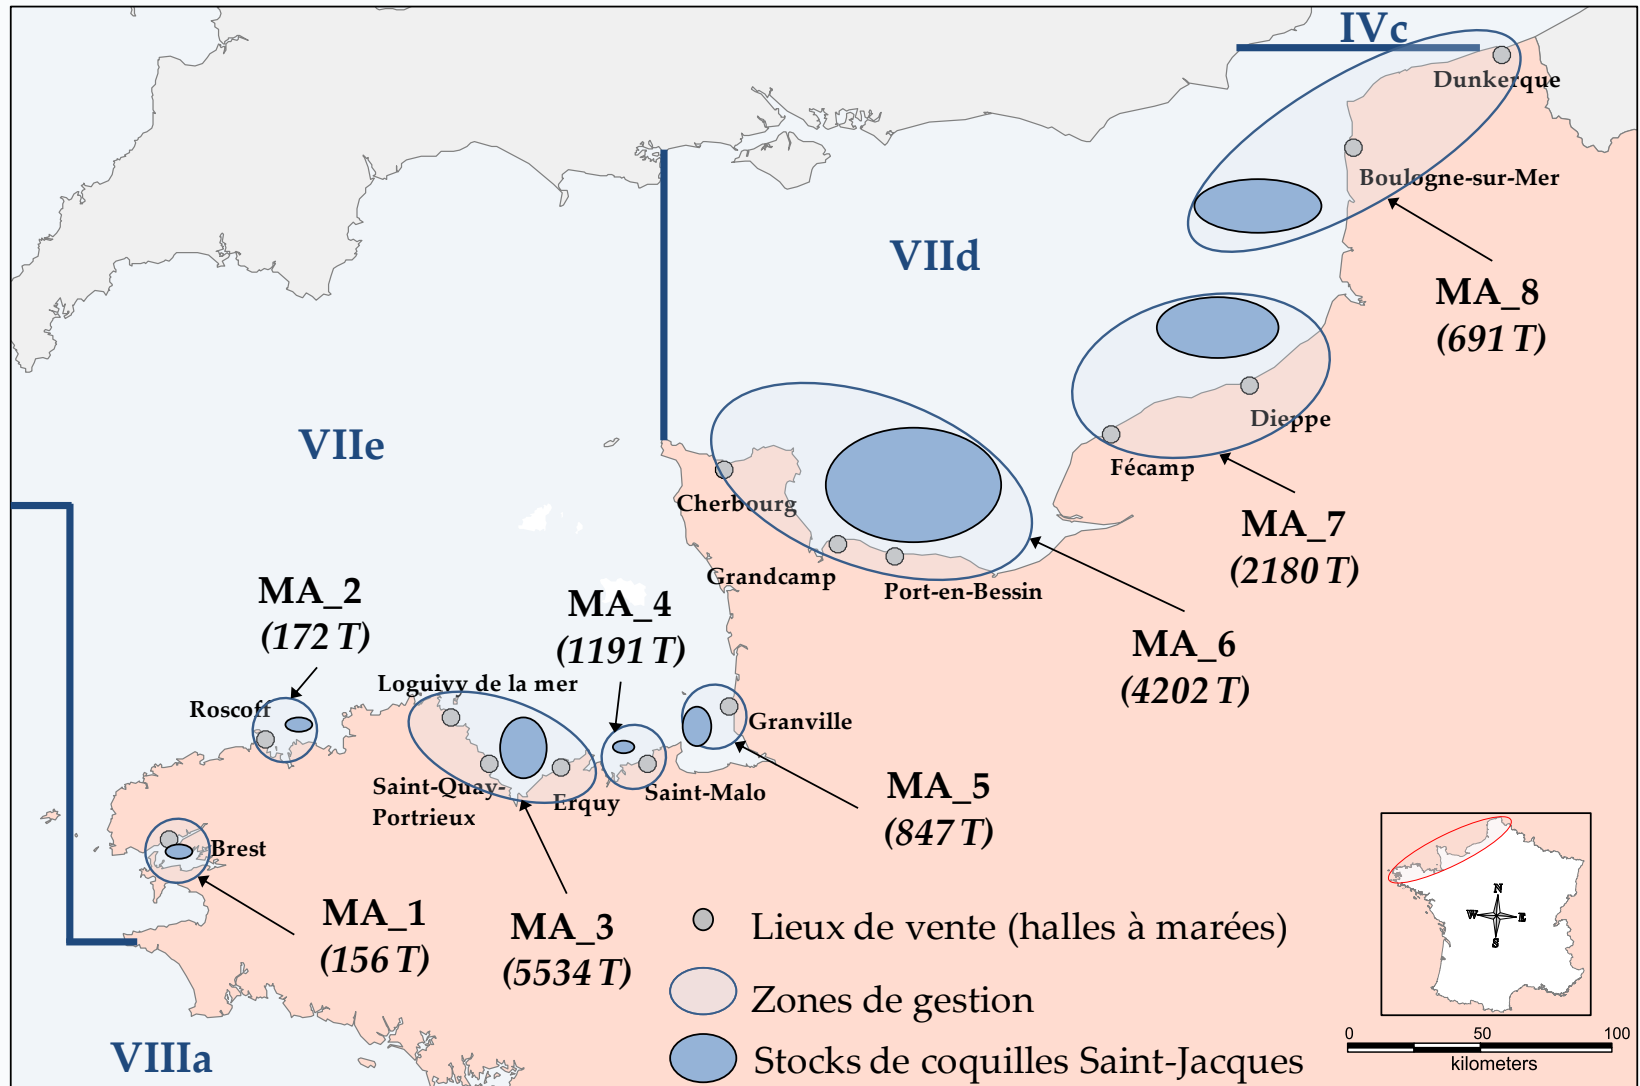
IVc

Dunkerque

Boulogne-sur-Mer

VIId

MA_8
(691 T)

Dieppe

Fécamp

MA_7
(2180 T)

VIIe

Cherbourg

Grandcamp

Port-en-Bessin

MA_6
(4202 T)

MA_2
(172 T)

MA_4
(1191 T)

Loguivy de la mer

Roscoff

Granville

Saint-Quay-Portrieux

Erquy

Saint-Malo

MA_5
(847 T)

Brest

MA_1
(156 T)

MA_3
(5534 T)

Lieux de vente (halles à marées)

Zones de gestion

Stocks de coquilles Saint-Jacques

VIIIa

N
W E
S

0 50 100
kilometers